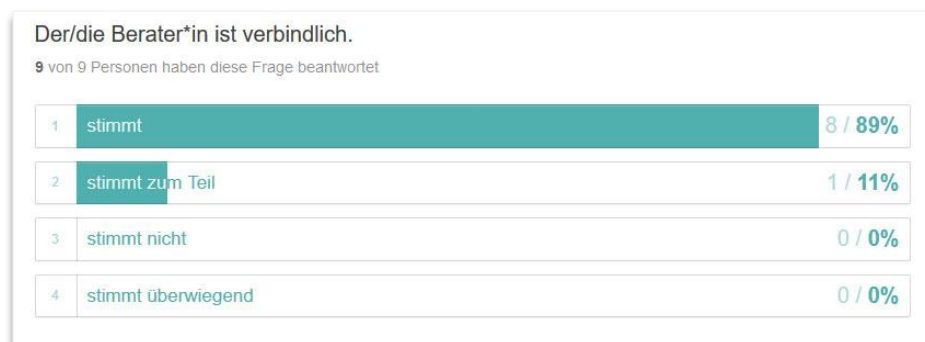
Der/die Berater*in ist verbindlich.

9 von 9 Personen haben diese Frage beantwortet

| | | |
|---|---|---|
| 1 | stimmt | 8 / 89% |
| 2 | stimmt zum Teil | 1 / 11% |
| 3 | stimmt nicht | 0 / 0% |
| 4 | stimmt überwiegend | 0 / 0% |